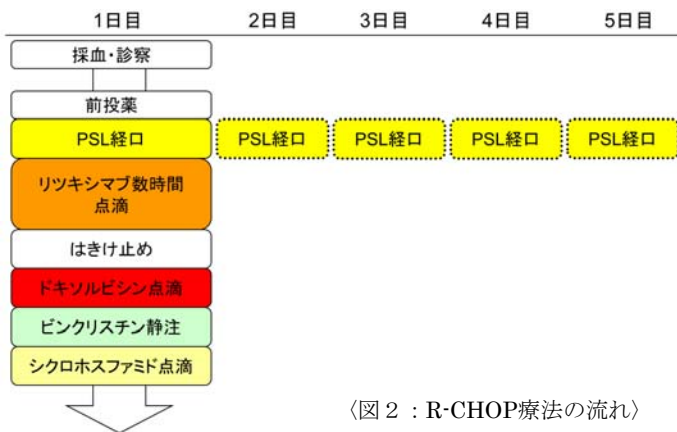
1日目 2日目 3日目 4日目 5日目

採血・診察

前投薬

PSL経口

PSL経口

PSL経口

PSL経口

PSL経口

リツキシマブ数時間点滴

はきけ止め

ドキソルビシン点滴

ビンクリスチン静注

シクロホスファミド点滴

〈図２：R-CHOP療法の流れ〉